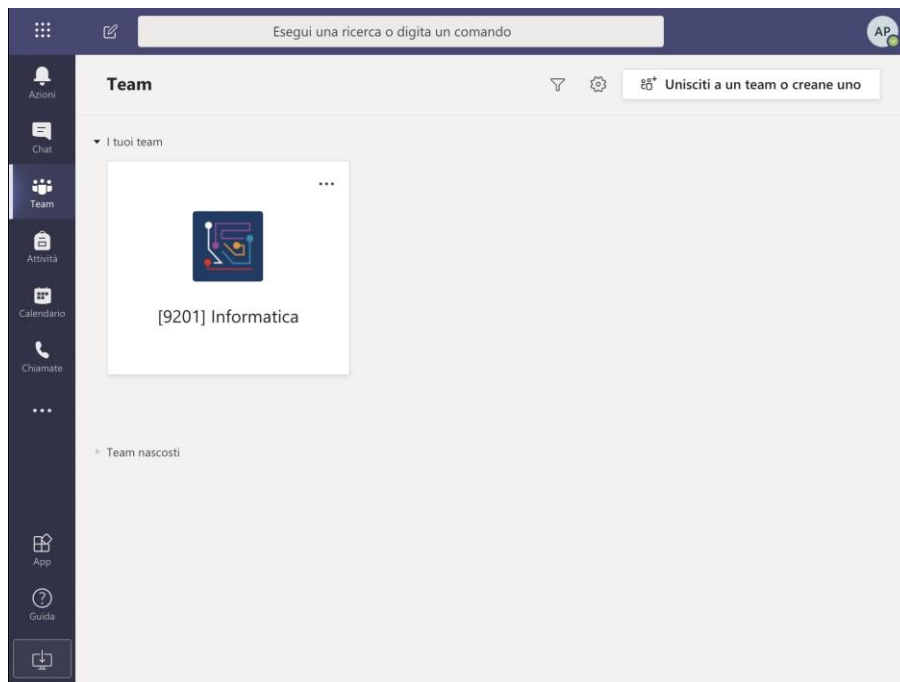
Esegui una ricerca o digita un comando

AP

Azioni

Chat

Team

Attività

Calendario

Chiamate

...

App

Guida

Team

Unisciti a un team o creane uno

I tuoi team

...

[9201] Informatica

Team nascosti